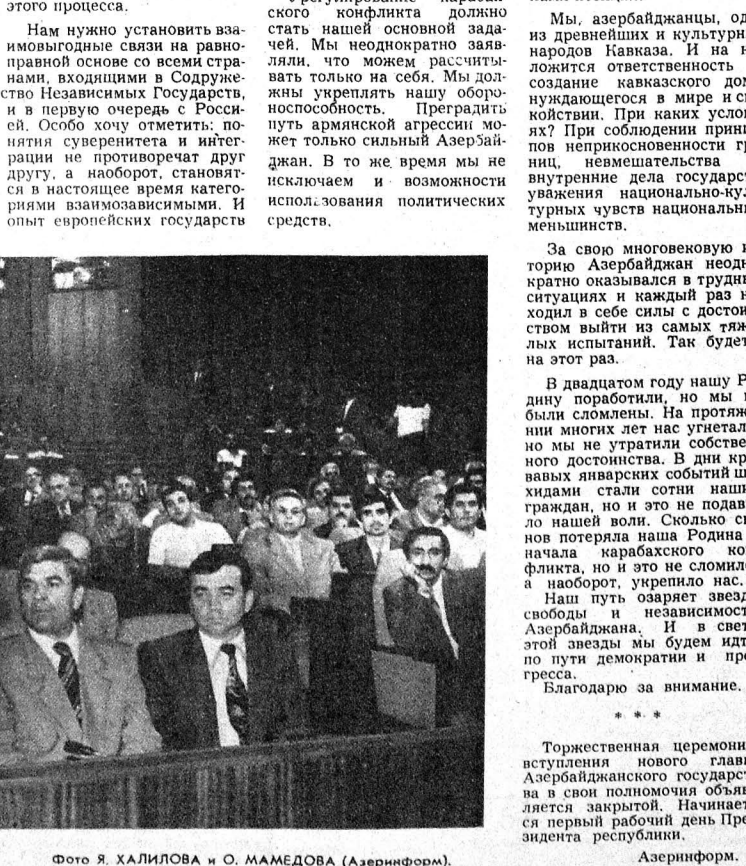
этого процесса.

Нам нужно установить взаимовыгодные связи на равноправной основе со всеми странами, входящими в Содружество Независимых Государств, и в первую очередь с Россией. Особо хочу отметить: понятия суверенитета и интеграции не противоречат друг другу, а наоборот, становятся в настоящее время категориями взаимозависимыми. И опыт европейских государств

Урегулирование карабахского конфликта должно стать нашей основной задачей. Мы неоднократно заявляли, что можем рассчитывать только на себя. Мы должны укреплять нашу обороноспособность. Преградить путь армянской агрессии может только сильный Азербайджан. В то же время мы не исключаем и возможности использования политических средств.

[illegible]

Мы, азербайджанцы, од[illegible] из древнейших и культурн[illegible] народов Кавказа. И на н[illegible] ложится ответственность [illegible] создание кавказского дом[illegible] нуждающегося в мире и сп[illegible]койствии. При каких услов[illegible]ях? При соблюдении принц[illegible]пов неприкосновенности гр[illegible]ниц, невмешательства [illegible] внутренние дела государст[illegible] уважения национально-ку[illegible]турных чувств национальны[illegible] меньшинств.

За свою многовековую и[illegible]торию Азербайджан неодн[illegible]кратно оказывался в трудны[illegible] ситуациях и каждый раз н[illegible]ходил в себе силы с достои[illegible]ством выйти из самых тяж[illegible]лых испытаний. Так будет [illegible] на этот раз.

В двадцатом году нашу Р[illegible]дину поработили, но мы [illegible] были сломлены. На протяже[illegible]нии многих лет нас угнетал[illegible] но мы не утратили собстве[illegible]ного достоинства. В дни кр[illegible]вавых январских событий ш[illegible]хидами стали сотни наши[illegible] граждан, но и это не подав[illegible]ло нашей воли. Сколько сы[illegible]нов потеряла наша Родина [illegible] начала карабахского ко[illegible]фликта, но и это не сломил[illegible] а наоборот, укрепило нас.

Наш путь озаряет звезд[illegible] свободы и независимост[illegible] Азербайджана. И в свет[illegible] этой звезды мы будем идт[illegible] по пути демократии и про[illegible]гресса.

Благодарю за внимание.

* * *

Торжественная церемони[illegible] вступления нового глав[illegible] Азербайджанского государст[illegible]ва в свои полномочия объяв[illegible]ляется закрытой. Начинает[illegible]ся первый рабочий день Пре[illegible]зидента республики.

Азеринформ.

Фото Я. ХАЛИЛОВА и О. МАМЕДОВА (Азеринформ).